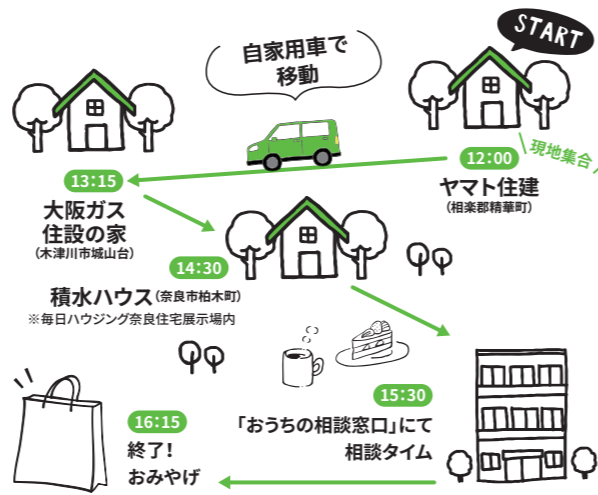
START

自家用車で
移動

12:00
現地集合
ヤマト住建
(相楽郡精華町)

13:15
大阪ガス
住設の家
(木津川市城山台)

14:30
積水ハウス(奈良市柏木町)
※毎日ハウジング奈良住宅展示場内

15:30
「おうちの相談窓口」にて
相談タイム

16:15
終了!
おみやげ